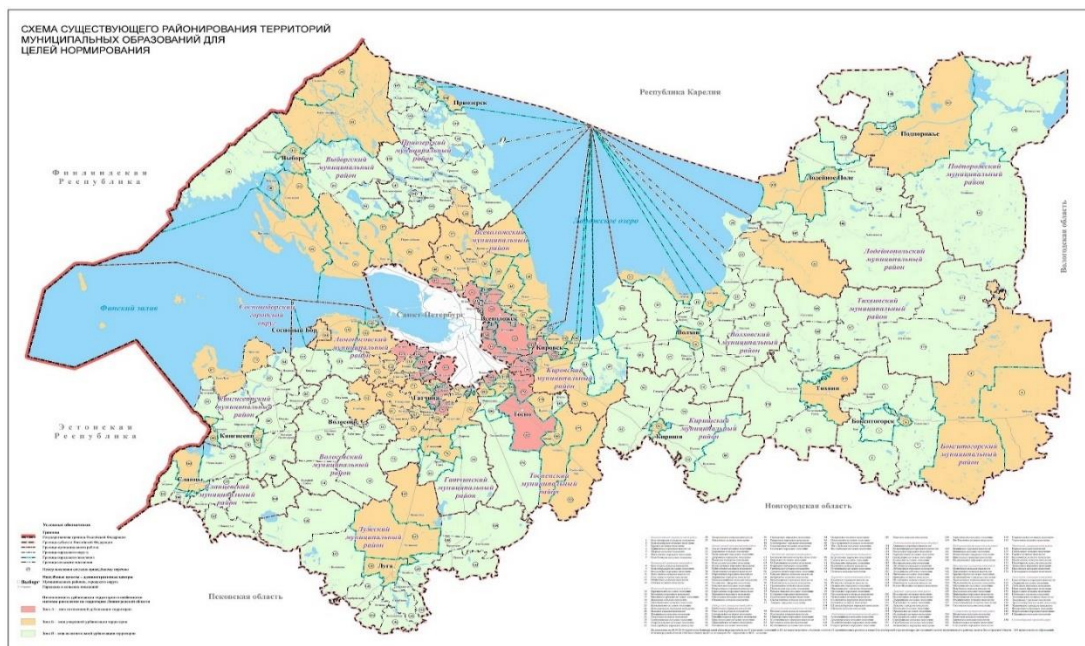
СХЕМА СУЩЕСТВУЮЩЕГО РАЙОНИРОВАНИЯ ТЕРРИТОРИЙ МУНИЦИПАЛЬНЫХ ОБРАЗОВАНИЙ ДЛЯ ЦЕЛЕЙ НОРМИРОВАНИЯ

Республика Карелия

Приозерск

Приозерский муниципальный район

Выборг

Выборгский муниципальный район

Финляндская Республика

Всеволожский муниципальный район

Ладожское озеро

Подпорожье

Подпорожский муниципальный район

Лодейное Поле

Лодейнопольский муниципальный район

Вологодская область

Финский залив

Сосновоборский городской округ

Сосновый Бор

Санкт-Петербург

Всеволожск

Ломоносовский муниципальный район

Кировск

Кировский муниципальный район

Волхов

Волховский муниципальный район

Тихвинский муниципальный район

Тихвин

Гатчина

Кингисеппский муниципальный район

Эстонская Республика

Кингисепп

Волосово

Тосно

Кириши

Киришский муниципальный район

Бокситогорск

Бокситогорский муниципальный район

Волосовский муниципальный район

Сланцы

Сланцевский муниципальный район

Гатчинский муниципальный район

Тосненский муниципальный район

Новгородская область

Лужский муниципальный район

Луга

Псковская область

Условные обозначения

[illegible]